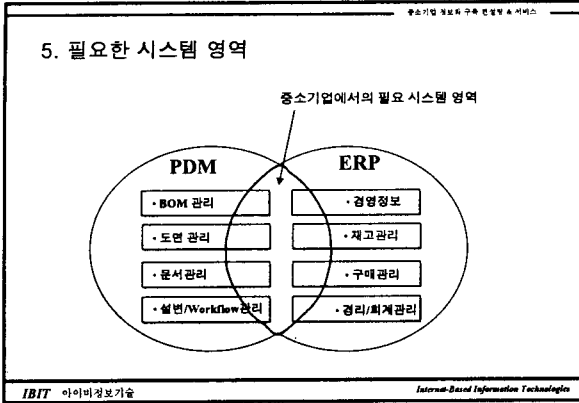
중소기업 정보화 구축 컨설팅 & 서비스

5. 필요한 시스템 영역

중소기업에서의 필요 시스템 영역

PDM

ERP

• BOM 관리

• 도면 관리

• 문서관리

• 설변/Workflow관리

• 경영정보

• 재고관리

• 구매관리

• 경리/회계관리

IBIT 아이비정보기술

Internet-Based Information Technologies